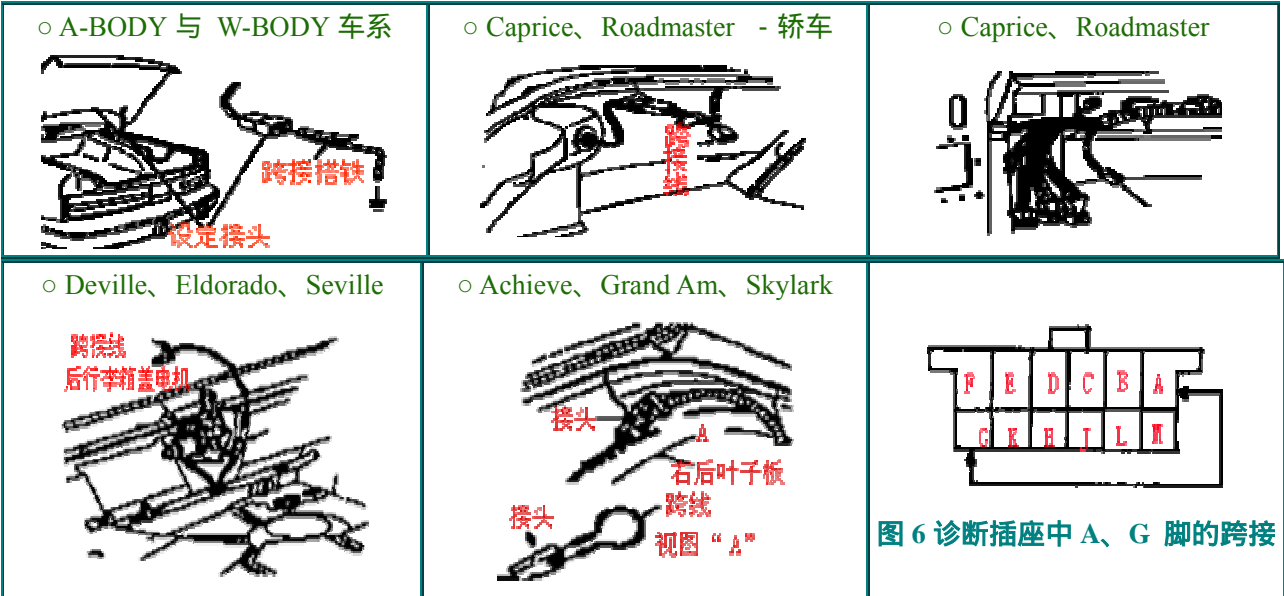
| ○ A-BODY 与 W-BODY 车系 | ○ Caprice、Roadmaster - 轿车 | ○ Caprice、Roadmaster |
|---|---|---|
| 跨接搭铁 设定接头 | 跨接线 | |
| ○ Deville、Eldorado、Seville | ○ Achieve、Grand Am、Skylark | |
| 跨接线 后行李箱盖电机 | 接头 A 右后叶子板 跨线 接头 视图 "A" | F E D C B A G K H J L M 图 6 诊断插座中 A、G 脚的跨接 |